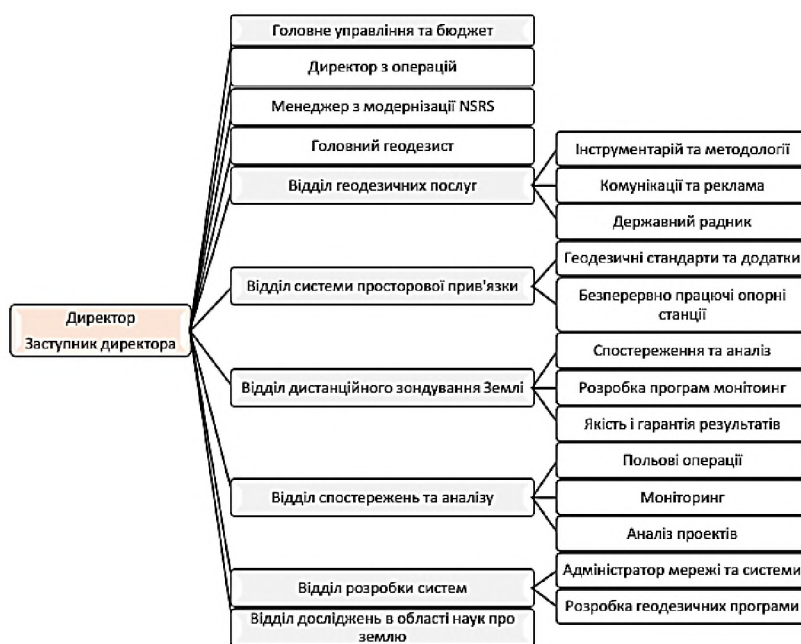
Головне управління та бюджет

Директор з операцій

Менеджер з модернізації NSRS

Головний геодезист

Відділ геодезичних послуг

Інструментарій та методології

Комунікації та реклама

Державний радник

Директор
Заступник директора

Відділ системи просторової прив'язки

Геодезичні стандарти та додатки

Безперервно працюючі опорні станції

Відділ дистанційного зондування Землі

Спостереження та аналіз

Розробка програм монітоинг

Якість і гарантія результатів

Відділ спостережень та аналізу

Польові операції

Моніторинг

Аналіз проектів

Відділ розробки систем

Адміністратор мережі та системи

Розробка геодезичних програми

Відділ досліджень в області наук про землю